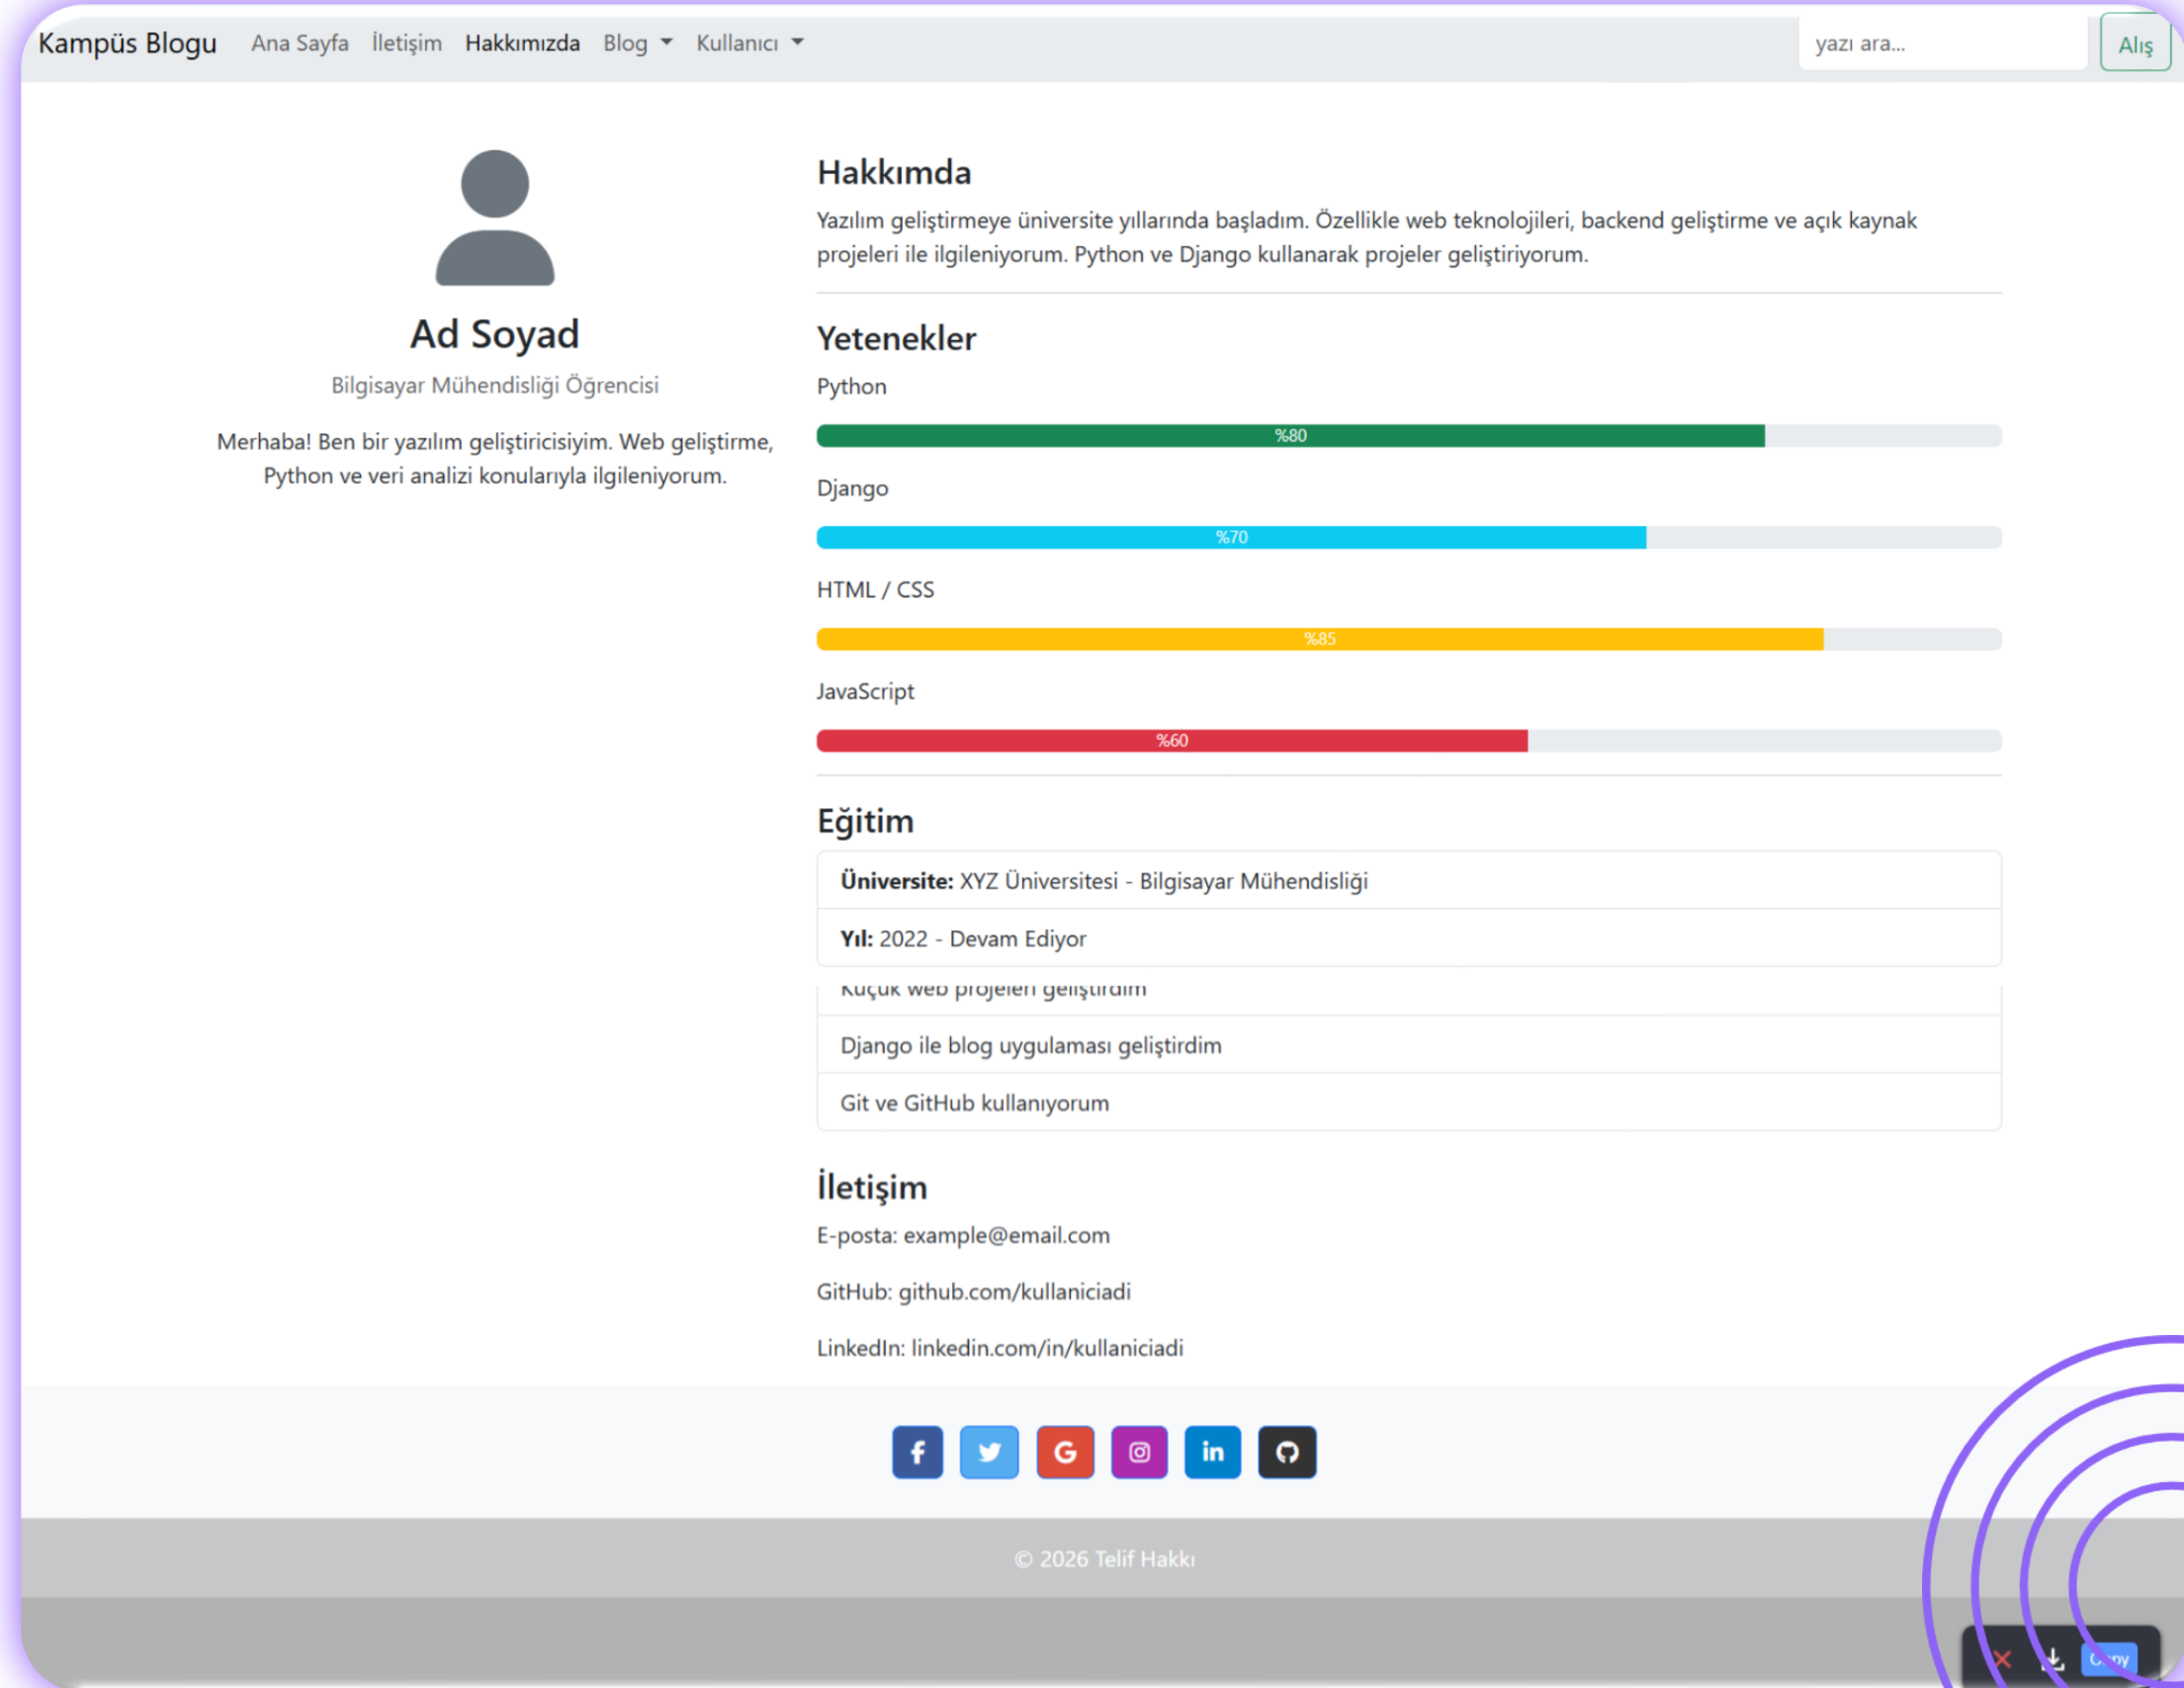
Kampüs Blogu Ana Sayfa İletişim Hakkımızda Blog Kullanıcı yazı ara... Alış

Ad Soyad

Bilgisayar Mühendisliği Öğrencisi

Merhaba! Ben bir yazılım geliştiricisiyim. Web geliştirme, Python ve veri analizi konularıyla ilgileniyorum.

Hakkımda

Yazılım geliştirmeye üniversite yıllarında başladım. Özellikle web teknolojileri, backend geliştirme ve açık kaynak projeleri ile ilgileniyorum. Python ve Django kullanarak projeler geliştiriyorum.

Yetenekler

Python

%80

Django

%70

HTML / CSS

%85

JavaScript

%60

Eğitim

**Üniversite:** XYZ Üniversitesi - Bilgisayar Mühendisliği

**Yıl:** 2022 - Devam Ediyor

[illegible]

Django ile blog uygulaması geliştirdim

Git ve GitHub kullanıyorum

İletişim

E-posta: example@email.com

GitHub: github.com/kullaniciadi

LinkedIn: linkedin.com/in/kullaniciadi

© 2026 Telif Hakkı

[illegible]